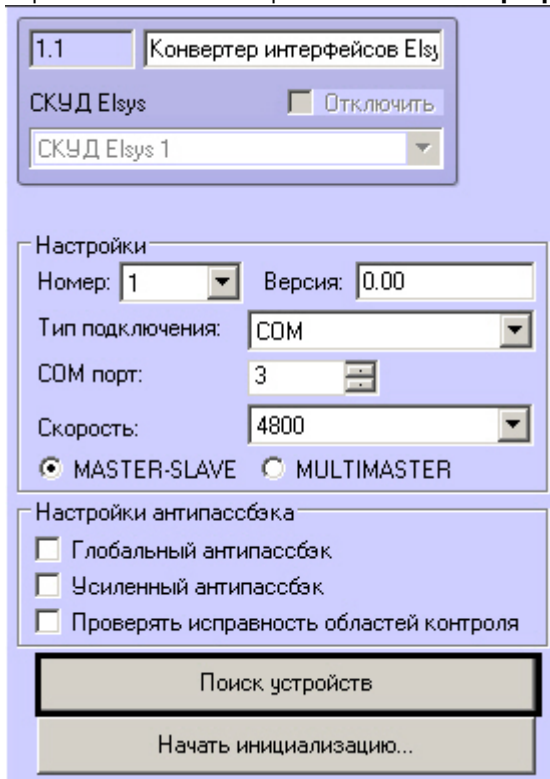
1.1
Конвертер интерфейсов Elsy
СКУД Elsys
Отключить
СКУД Elsys 1

Настройки
Номер: 1
Версия: 0.00
Тип подключения: COM
COM порт: 3
Скорость: 4800
MASTER-SLAVE
MULTIMASTER

Настройки антипассбэка
Глобальный антипассбэк
Усиленный антипассбэк
Проверять исправность областей контроля

Поиск устройств

Начать инициализацию...